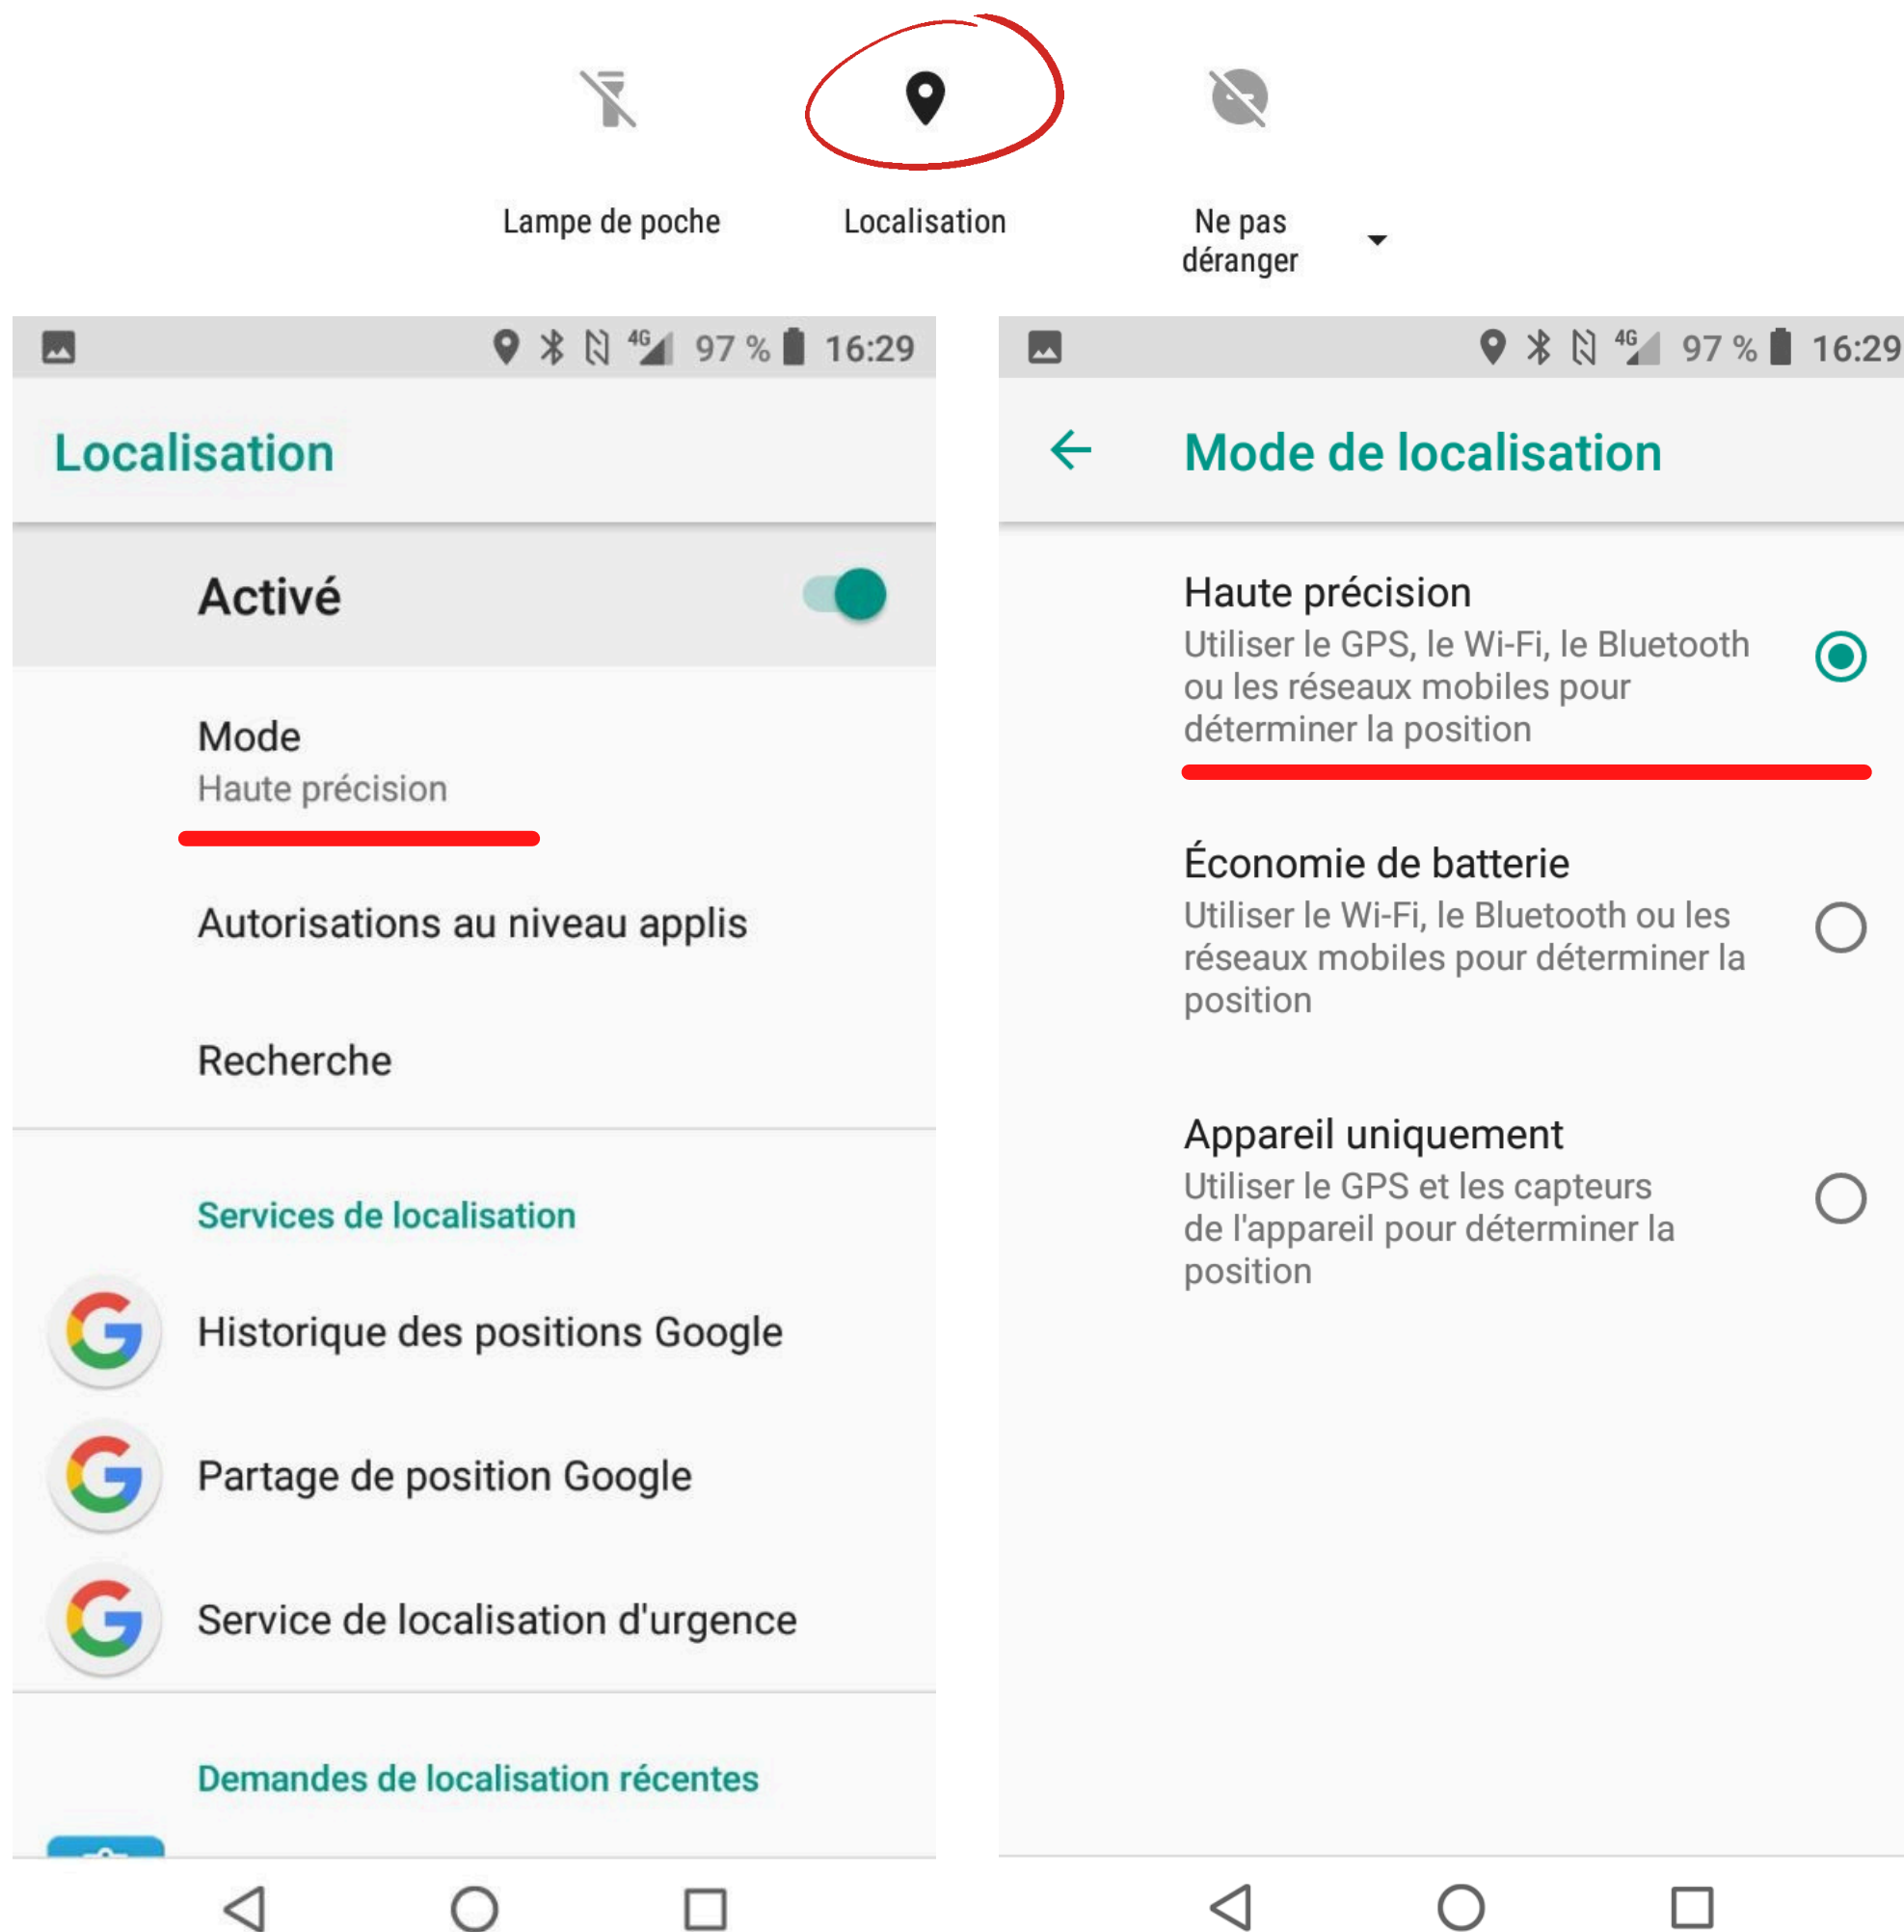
Lampe de poche

Localisation

Ne pas déranger

4G 97 % 16:29

Localisation

Activé

Mode
Haute précision

Autorisations au niveau applis

Recherche

Services de localisation

Historique des positions Google

Partage de position Google

Service de localisation d'urgence

Demandes de localisation récentes

4G 97 % 16:29

Mode de localisation

Haute précision
Utiliser le GPS, le Wi-Fi, le Bluetooth ou les réseaux mobiles pour déterminer la position

Économie de batterie
Utiliser le Wi-Fi, le Bluetooth ou les réseaux mobiles pour déterminer la position

Appareil uniquement
Utiliser le GPS et les capteurs de l'appareil pour déterminer la position